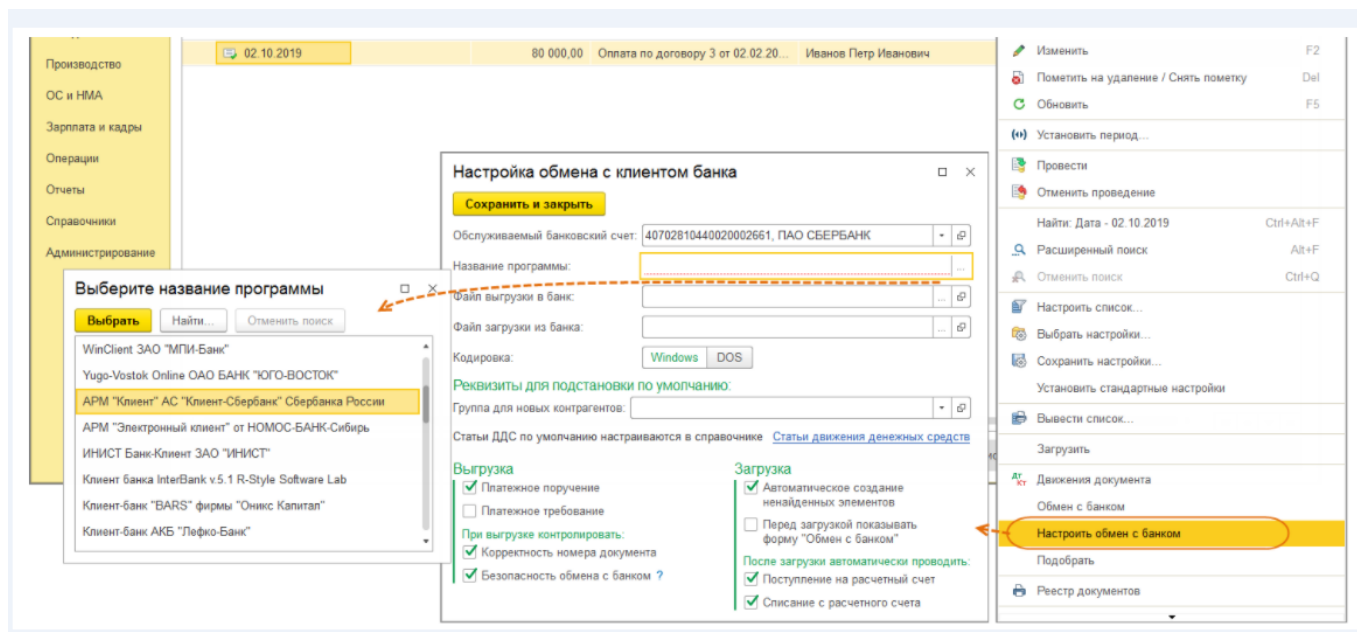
Производство
ОС и НМА
Зарплата и кадры
Операции
Отчеты
Справочники
Администрирование

02.10.2019 80 000,00 Оплата по договору 3 от 02.02.20... Иванов Петр Иванович

Настройка обмена с клиентом банка
Сохранить и закрыть
Обслуживаемый банковский счет: 40702810440020002661, ПАО СБЕРБАНК
Название программы:
Файл выгрузки в банк:
Файл загрузки из банка:
Кодировка: Windows DOS
Реквизиты для подстановки по умолчанию:
Группа для новых контрагентов:
Статьи ДДС по умолчанию настраиваются в справочнике Статьи движения денежных средств
Выгрузка
Платежное поручение
Платежное требование
При выгрузке контролировать:
Корректность номера документа
Безопасность обмена с банком ?
Загрузка
Автоматическое создание ненайденных элементов
Перед загрузкой показывать форму "Обмен с банком"
После загрузки автоматически проводить:
Поступление на расчетный счет
Списание с расчетного счета

Выберите название программы
Выбрать Найти... Отменить поиск
WinClient ЗАО "МПИ-Банк"
Yugo-Vostok Online ОАО БАНК "ЮГО-ВОСТОК"
АРМ "Клиент" АС "Клиент-Сбербанк" Сбербанка России
АРМ "Электронный клиент" от НОМОС-БАНК-Сибирь
ИНИСТ Банк-Клиент ЗАО "ИНИСТ"
Клиент банка InterBank v.5.1 R-Style Software Lab
Клиент-банк "BARS" фирмы "Оникс Капитал"
Клиент-банк АКБ "Лефко-Банк"

Изменить F2
Пометить на удаление / Снять пометку Del
Обновить F5
Установить период...
Провести
Отменить проведение
Найти: Дата - 02.10.2019 Ctrl+Alt+F
Расширенный поиск Alt+F
Отменить поиск Ctrl+Q
Настроить список...
Выбрать настройки...
Сохранить настройки...
Установить стандартные настройки
Вывести список...
Загрузить
Движения документа
Обмен с банком
Настроить обмен с банком
Подобрать
Реестр документов